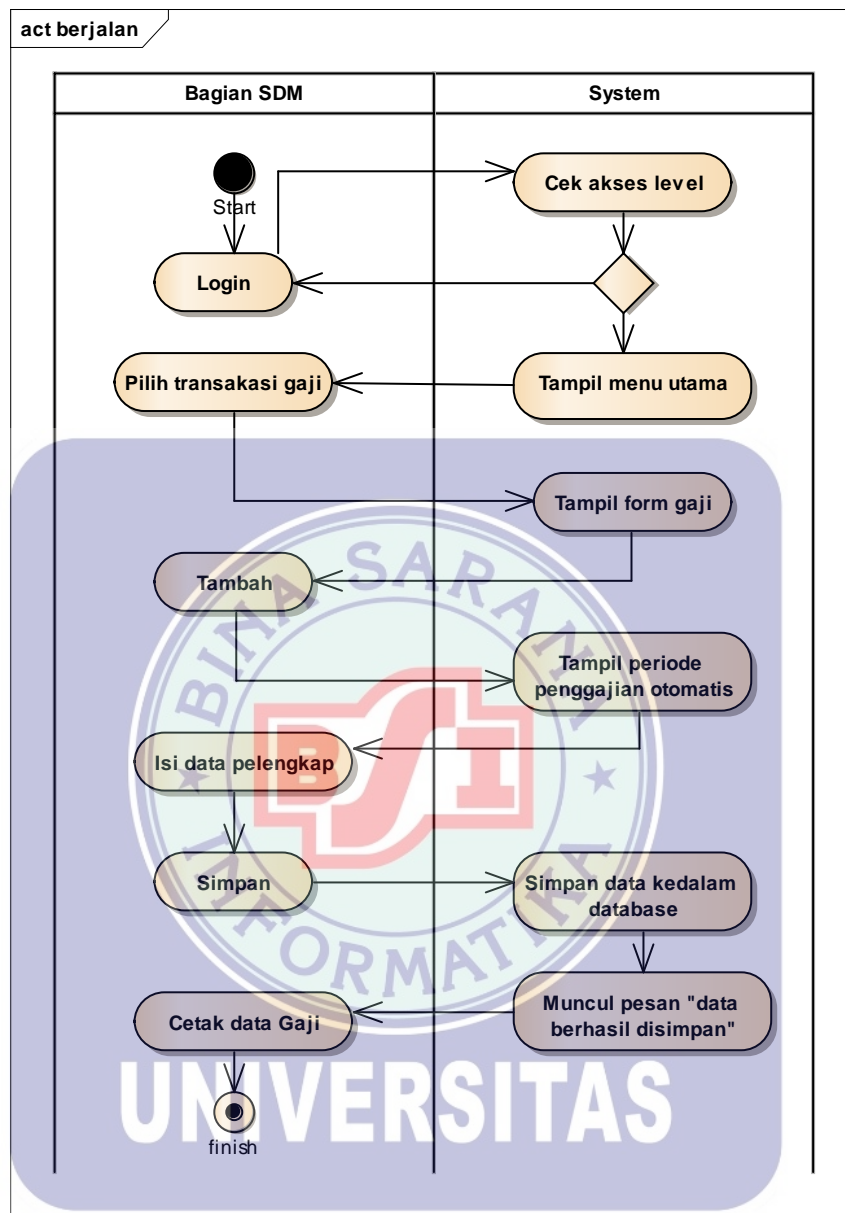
act berjalan

| Bagian SDM | System |
|---|---|

Start

Login

Cek akses level

Pilih transakasi gaji

Tampil menu utama

Tampil form gaji

Tambah

Tampil periode penggajian otomatis

Isi data pelengkap

Simpan

Simpan data kedalam database

Cetak data Gaji

Muncul pesan "data berhasil disimpan"

finish

BINA SARANA INFORMATIKA

BSI

UNIVERSITAS